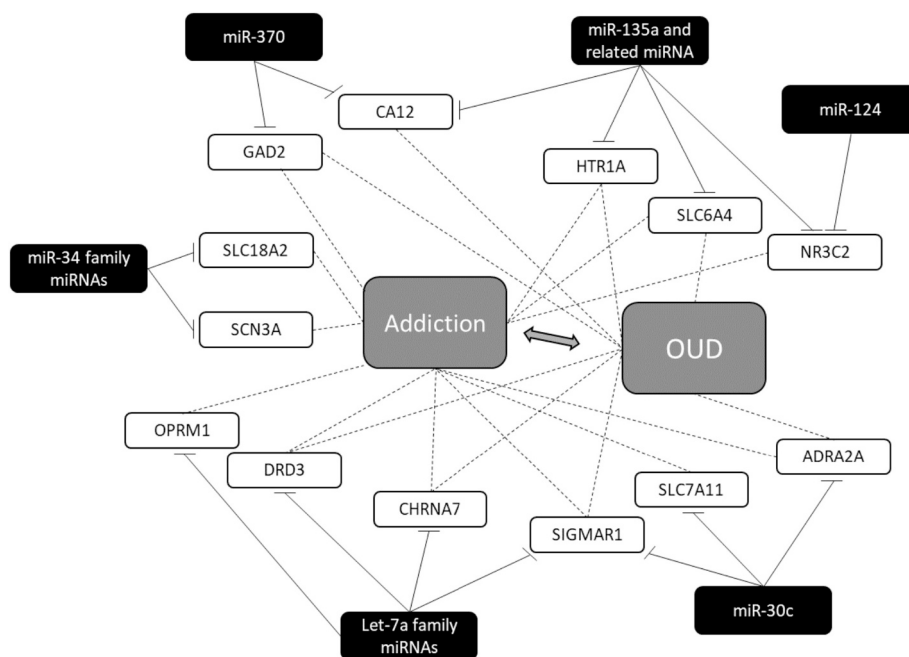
miR-370

miR-135a and related miRNA

CA12

miR-124

GAD2

HTR1A

SLC6A4

NR3C2

miR-34 family miRNAs

SLC18A2

Addiction

SCN3A

OUD

OPRM1

DRD3

ADRA2A

SLC7A11

CHRNA7

SIGMAR1

miR-30c

Let-7a family miRNAs